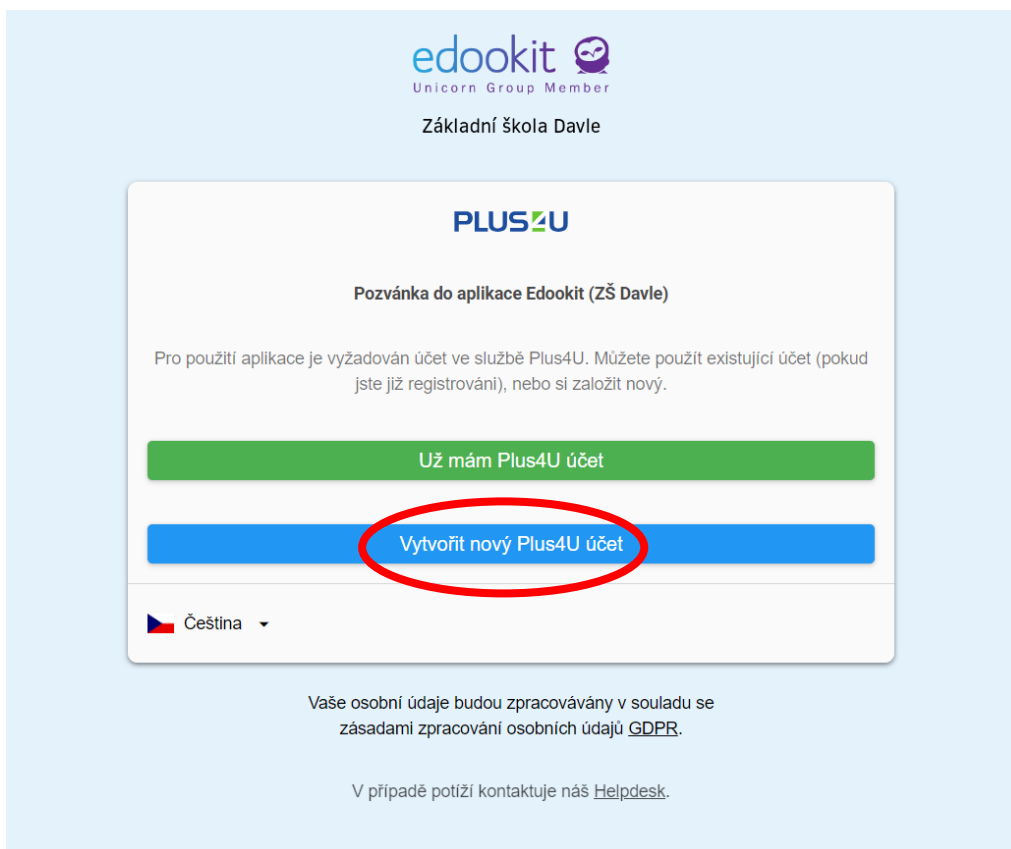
edookit
Unicorn Group Member

Základní škola Davle

PLUS4U

Pozvánka do aplikace Edookit (ZŠ Davle)

Pro použití aplikace je vyžadován účet ve službě Plus4U. Můžete použít existující účet (pokud jste již registrováni), nebo si založit nový.

Už mám Plus4U účet

Vytvořit nový Plus4U účet

Čeština

Vaše osobní údaje budou zpracovávány v souladu se zásadami zpracování osobních údajů GDPR.

V případě potíží kontaktuje náš Helpdesk.